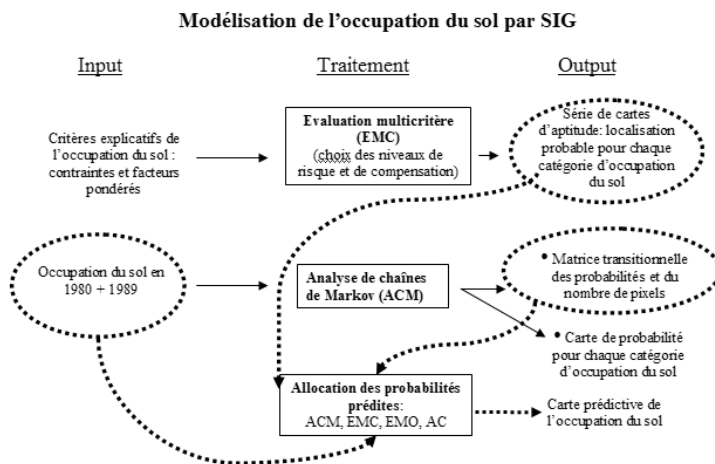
Modélisation de l'occupation du sol par SIG

Input

Traitement

Output

Critères explicatifs de l'occupation du sol : contraintes et facteurs pondérés

Evaluation multicritère (EMC)
(choix des niveaux de risque et de compensation)

Série de cartes d'aptitude: localisation probable pour chaque catégorie d'occupation du sol

Occupation du sol en 1980 + 1989

Analyse de chaînes de Markov (ACM)

• Matrice transitionnelle des probabilités et du nombre de pixels

• Carte de probabilité pour chaque catégorie d'occupation du sol

Allocation des probabilités prédites:
ACM, EMC, EMO, AC

Carte prédictive de l'occupation du sol